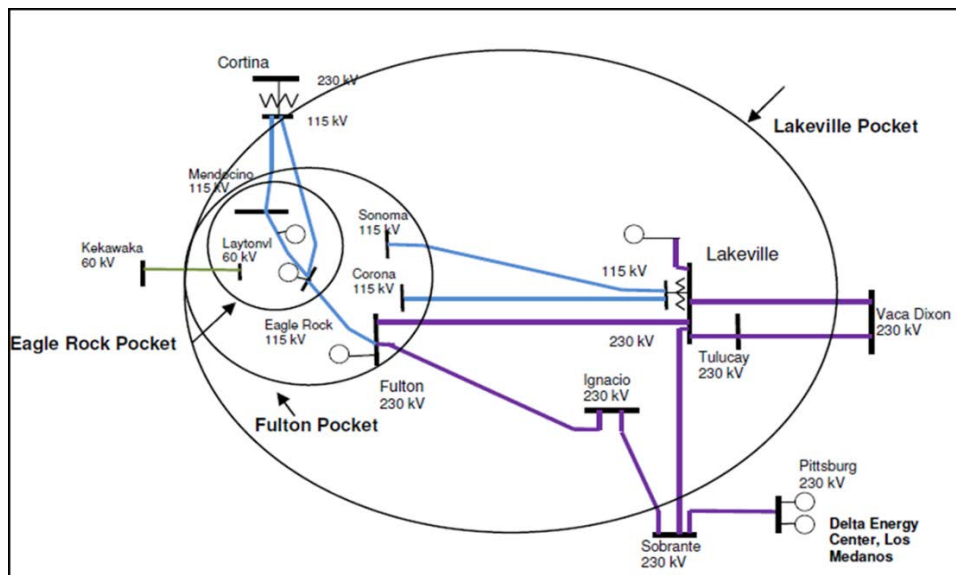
Cortina
230 kV
115 kV
Lakeville Pocket
Mendocino
115 kV
Sonoma
115 kV
Kekawaka
60 kV
Laytonvl
60 kV
Lakeville
115 kV
Corona
115 kV
Vaca Dixon
230 kV
Eagle Rock Pocket
Eagle Rock
115 kV
230 kV
Tulucay
230 kV
Fulton
230 kV
Ignacio
230 kV
Fulton Pocket
Pittsburg
230 kV
Delta Energy Center, Los Medanos
Sobrante
230 kV